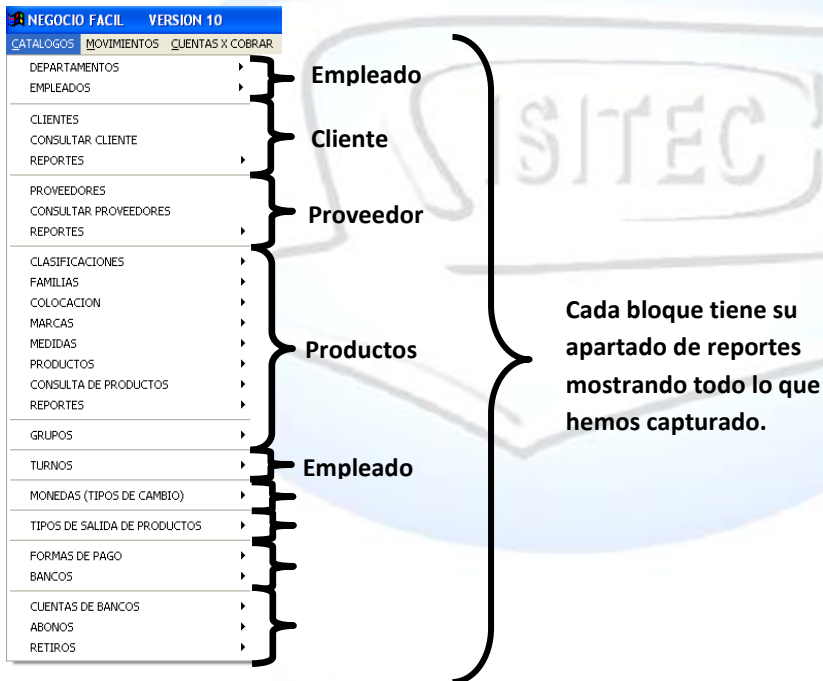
NEGOCIO FACIL VERSION 10
CATALOGOS MOVIMIENTOS CUENTAS X COBRAR

DEPARTAMENTOS
EMPLEADOS
Empleado

CLIENTES
CONSULTAR CLIENTE
REPORTES
Cliente

PROVEEDORES
CONSULTAR PROVEEDORES
REPORTES
Proveedor

CLASIFICACIONES
FAMILIAS
COLOCACION
MARCAS
MEDIDAS
PRODUCTOS
CONSULTA DE PRODUCTOS
REPORTES
GRUPOS
Productos

TURNOS
Empleado

MONEDAS (TIPOS DE CAMBIO)
TIPOS DE SALIDA DE PRODUCTOS
FORMAS DE PAGO
BANCOS
CUENTAS DE BANCOS
ABONOS
RETIROS

Cada bloque tiene su apartado de reportes mostrando todo lo que hemos capturado.

SITEC